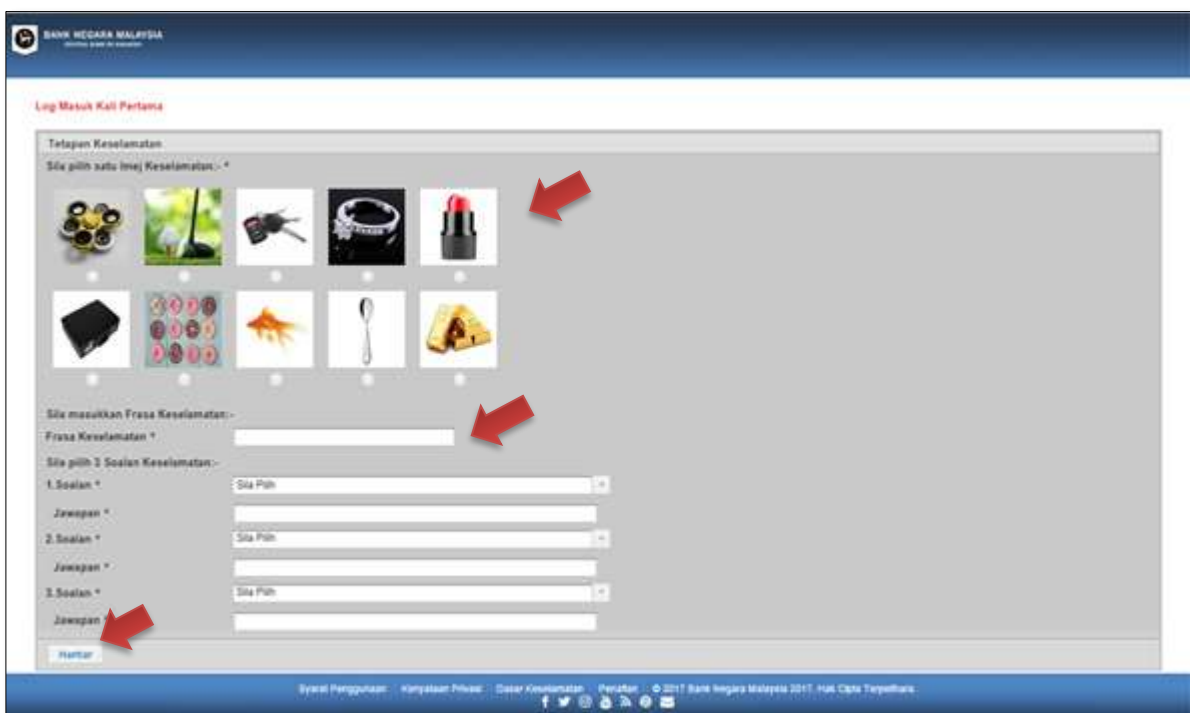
BANK NEGARA MALAYSIA

Log Masuk Kali Pertama

Tetapan Keselamatan

Sila pilih satu Imej Keselamatan:- *

Sila masukkan Frasa Keselamatan:-

Frasa Keselamatan *

Sila pilih 3 Soalan Keselamatan:-

1.Soalan * Sila Pilih

Jawapan *

2.Soalan * Sila Pilih

Jawapan *

3.Soalan * Sila Pilih

Jawapan *

Hantar

Syarat Penggunaan | Kenyataan Privasi | Dasar Keselamatan | Penafian | © 2017 Bank Negara Malaysia 2017. Hak Cipta Terpelihara.